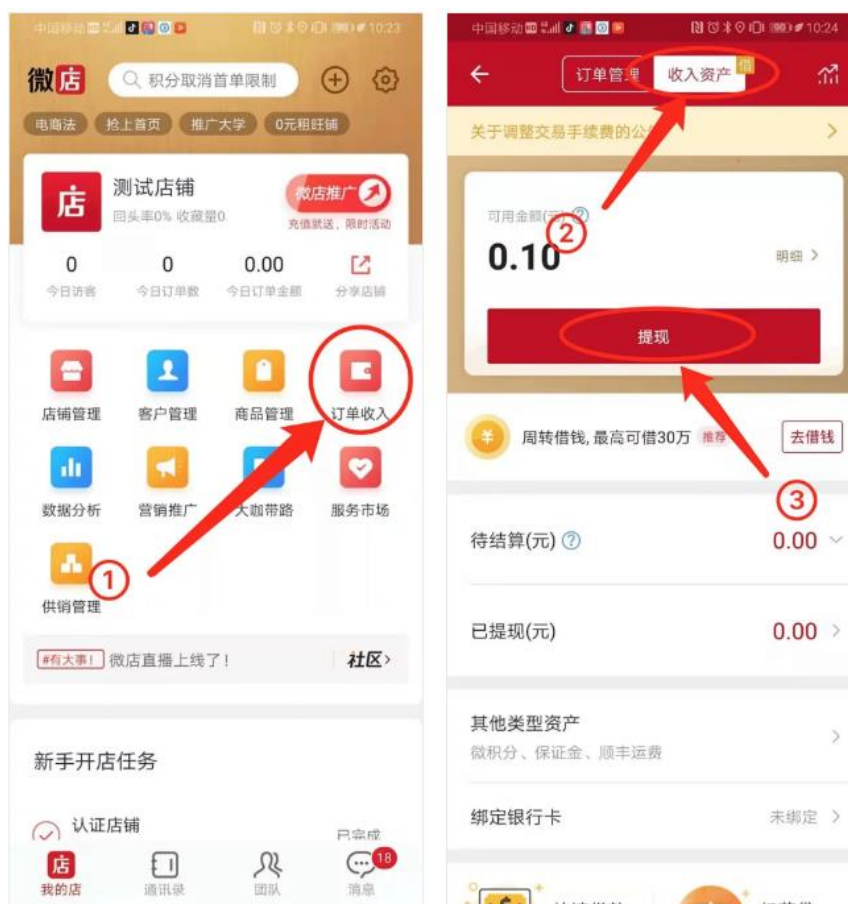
中国移动 10:23

微店

积分取消首单限制

电商法 抢上首页 推广大学 0元租旺铺

店 测试店铺
回头率0% 收藏量0

微店推广
充值就送，限时活动

0
今日访客

0
今日订单数

0.00
今日订单金额

分享店铺

店铺管理 客户管理 商品管理 订单收入

数据分析 营销推广 大咖带路 服务市场

供销管理

①

#有大事！ 微店直播上线了！ 社区>

新手开店任务

认证店铺 已完成

我的店 通讯录 团队 消息 18

中国移动 10:24

订单管理 收入资产

关于调整交易手续费的公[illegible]

可用金额(元)

0.10

明细 >

②

提现

周转借钱，最高可借30万 推荐 去借钱

③

待结算(元) 0.00

已提现(元) 0.00 >

其他类型资产
微积分、保证金、顺丰运费

绑定银行卡 未绑定 >